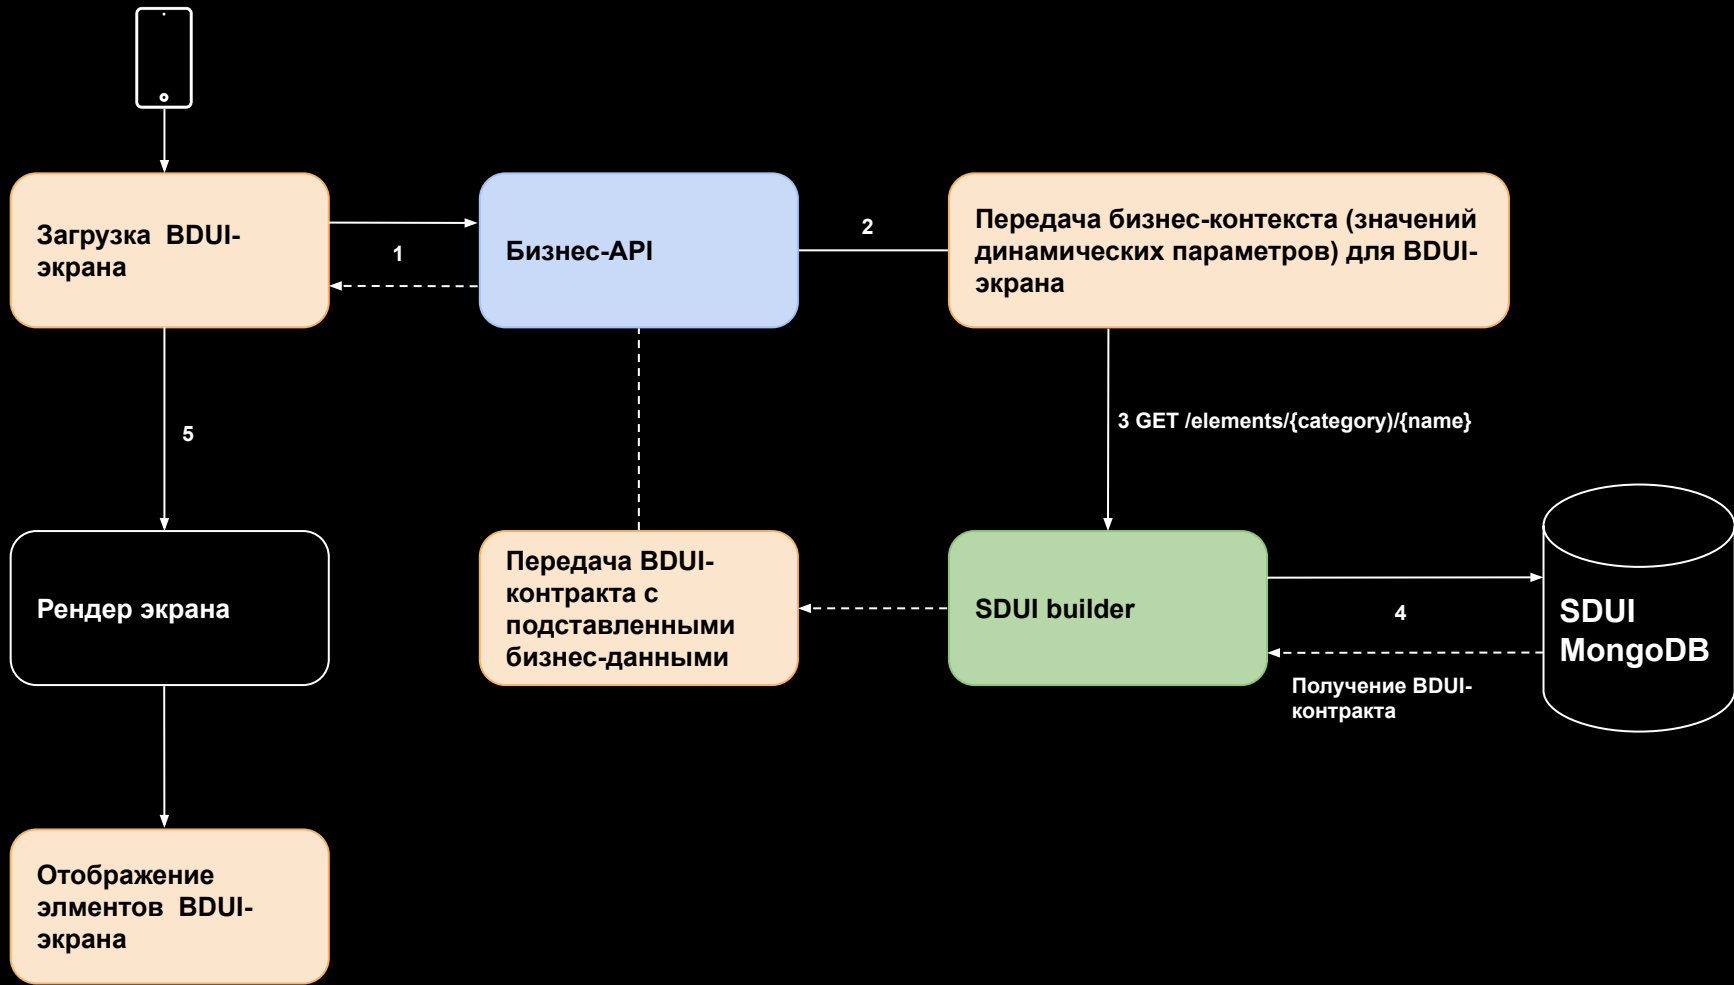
Загрузка BDUI-экрана

1

Бизнес-API

2

Передача бизнес-контекста (значений динамических параметров) для BDUI-экрана

5

3 GET /elements/{category)/{name}

Рендер экрана

Передача BDUI-контракта с подставленными бизнес-данными

SDUI builder

4

SDUI MongoDB

Получение BDUI-контракта

Отображение элментов BDUI-экрана